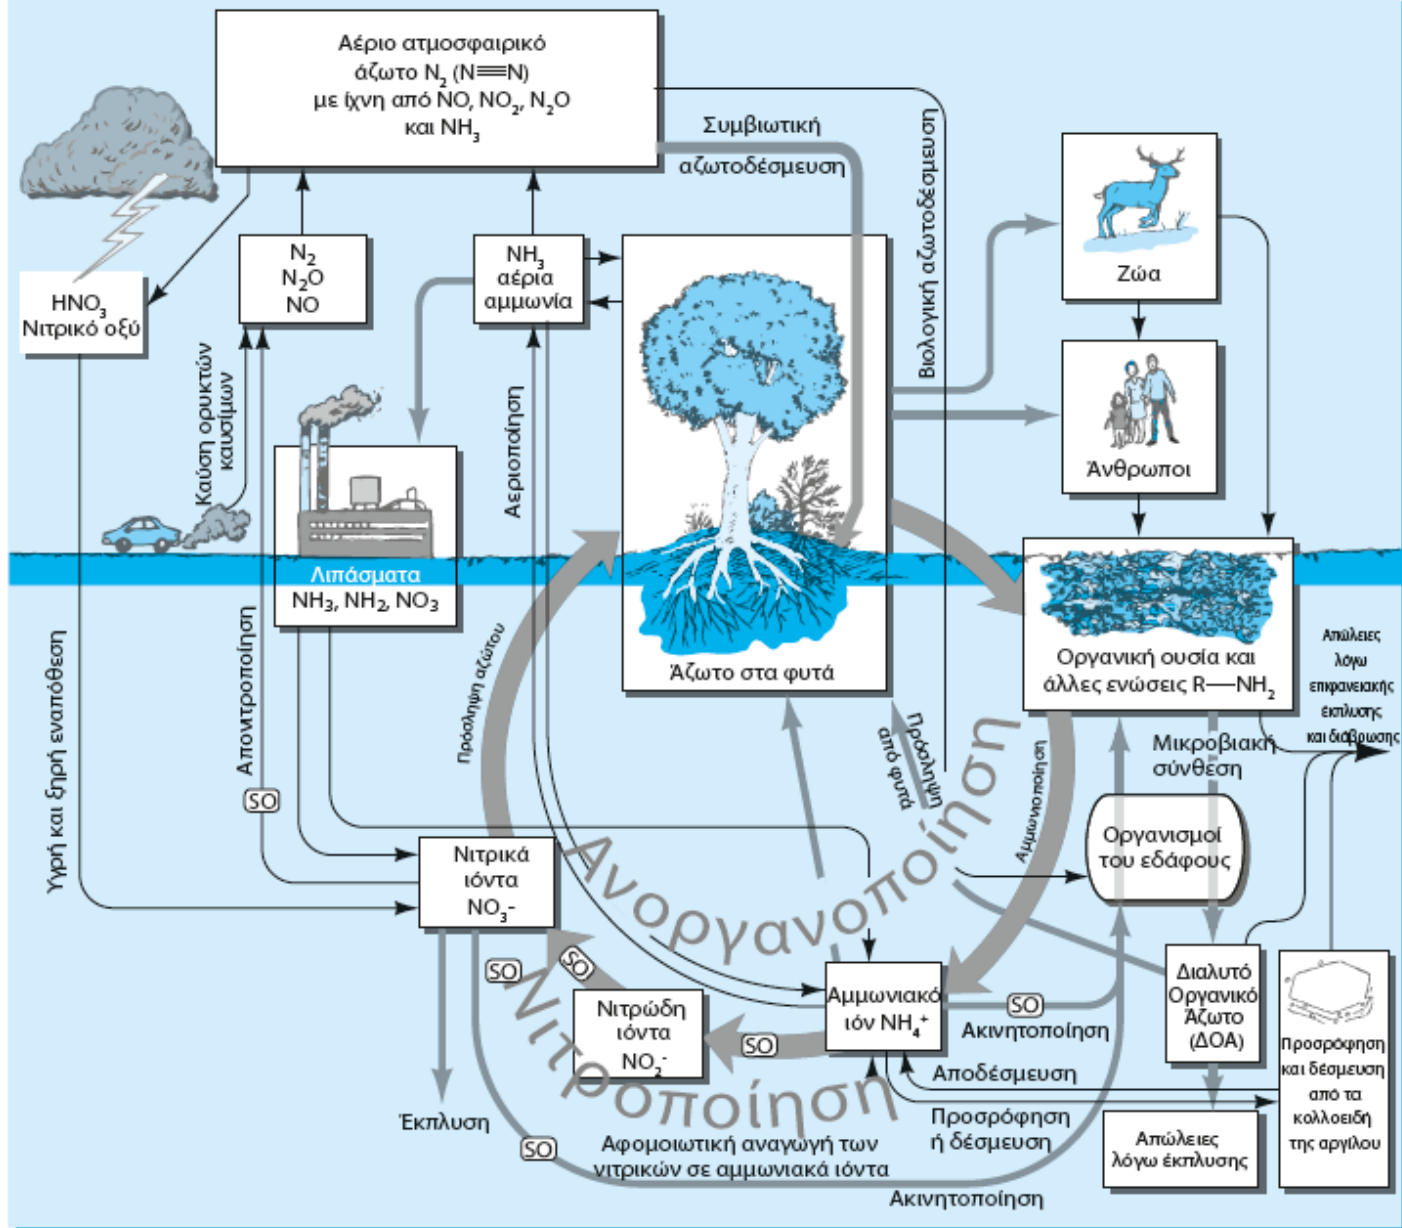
Αέριο ατμοσφαιρικό άζωτο $N_2$ (N≡N) με ίχνη από NO, $NO_2$, $N_2O$ και $NH_3$

Συμβιωτική αζωτοδέσμευση

Βιολογική αζωτοδέσμευση

$HNO_3$ Νιτρικό οξύ

$N_2$ $N_2O$ NO

$NH_3$ αέρια αμμωνία

Ζώα

Άνθρωποι

Καύση ορυκτών καυσίμων

Αεριοποίηση

Λιπάσματα $NH_3$, $NH_2$, $NO_3$

Άζωτο στα φυτά

Οργανική ουσία και άλλες ενώσεις R—$NH_2$

Απώλειες λόγω επιφανειακής έκπλυσης και διάβρωσης

Υγρή και ξηρή εναπόθεση

Απονιτροποίηση

SO

Πρόσληψη αζώτου

Πρόσληψη από φυτά

Αμμωνιοποίηση

Μικροβιακή σύνθεση

Οργανισμοί του εδάφους

Νιτρικά ιόντα $NO_3^-$

Ανοργανοποίηση

Νιτροποίηση

SO

SO

Νιτρώδη ιόντα $NO_2^-$

SO

Αμμωνιακό ιόν $NH_4^+$

SO

Ακινητοποίηση

Διαλυτό Οργανικό Άζωτο (ΔΟΑ)

Προσρόφηση και δέσμευση από τα κολλοειδή της αργίλου

Αποδέσμευση

Προσρόφηση ή δέσμευση

Έκπλυση

SO

Αφομοιωτική αναγωγή των νιτρικών σε αμμωνιακά ιόντα

Απώλειες λόγω έκπλυσης

Ακινητοποίηση